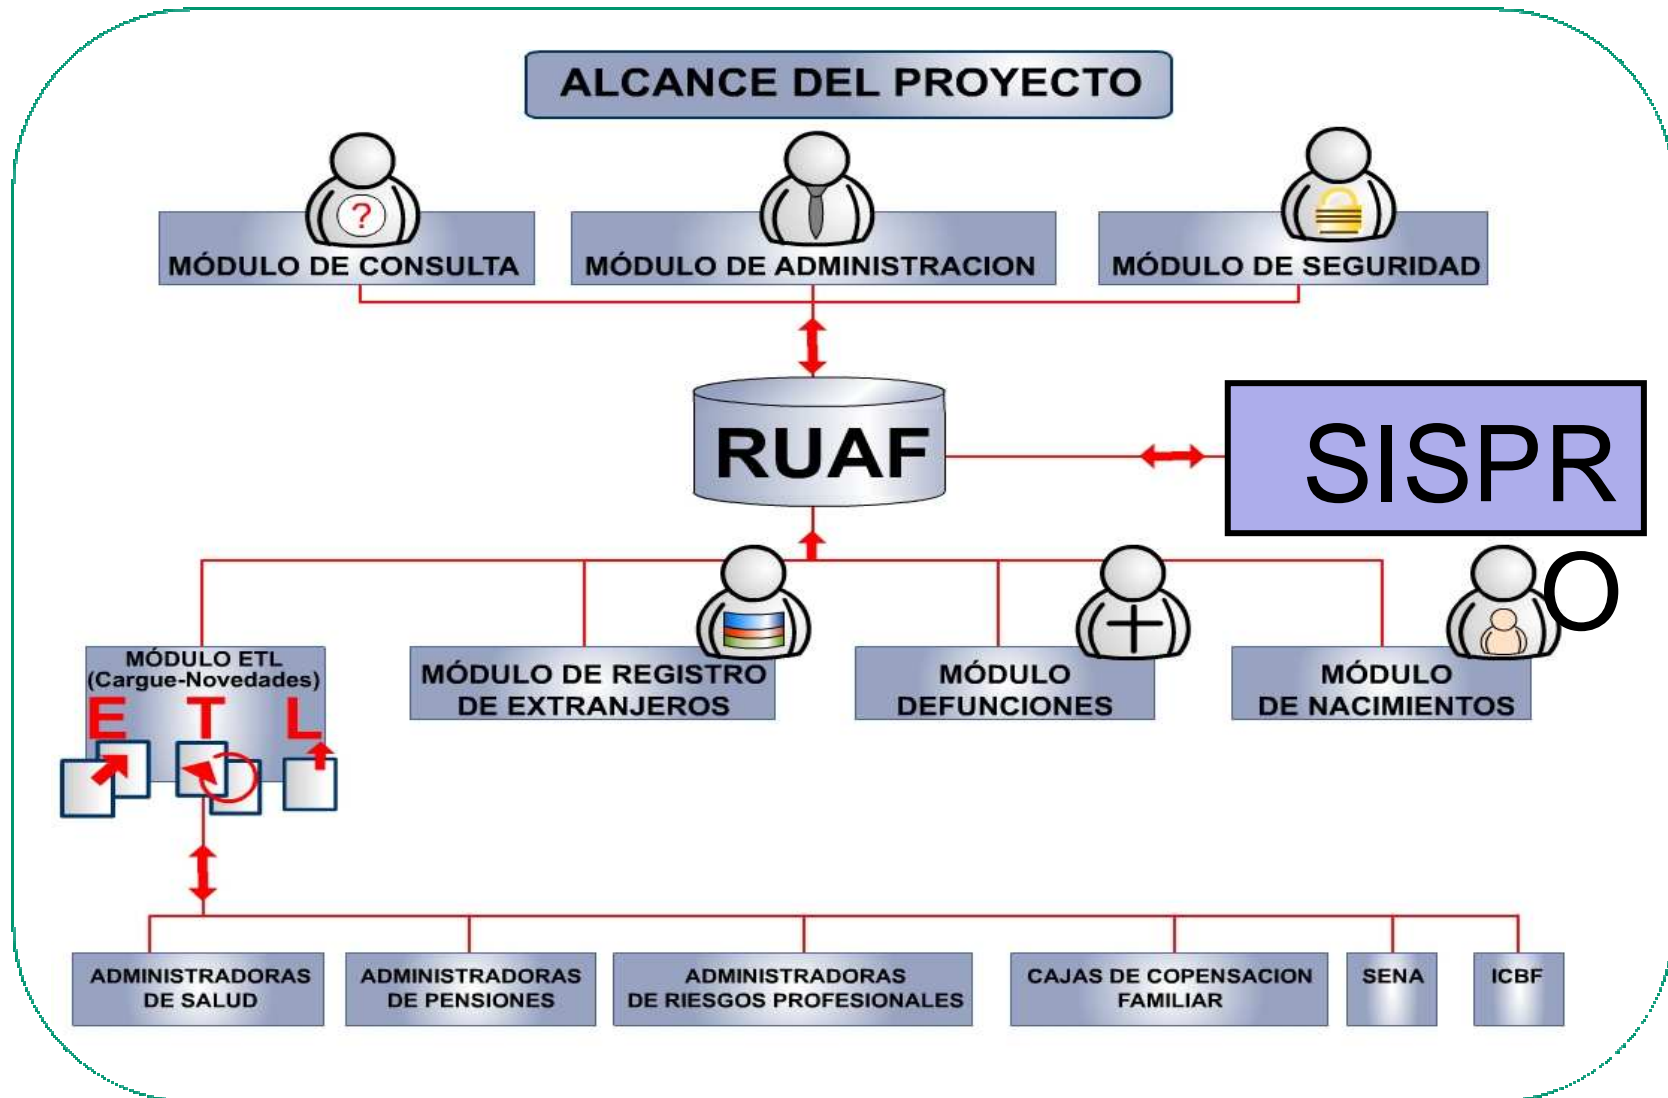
ALCANCE DEL PROYECTO

MÓDULO DE CONSULTA

MÓDULO DE ADMINISTRACION

MÓDULO DE SEGURIDAD

RUAF

SISPR

O

MÓDULO ETL
(Cargue-Novedades)

E T L

MÓDULO DE REGISTRO DE EXTRANJEROS

MÓDULO DEFUNCIONES

MÓDULO DE NACIMIENTOS

ADMINISTRADORAS DE SALUD

ADMINISTRADORAS DE PENSIONES

ADMINISTRADORAS DE RIESGOS PROFESIONALES

CAJAS DE COPENSACION FAMILIAR

SENA

ICBF